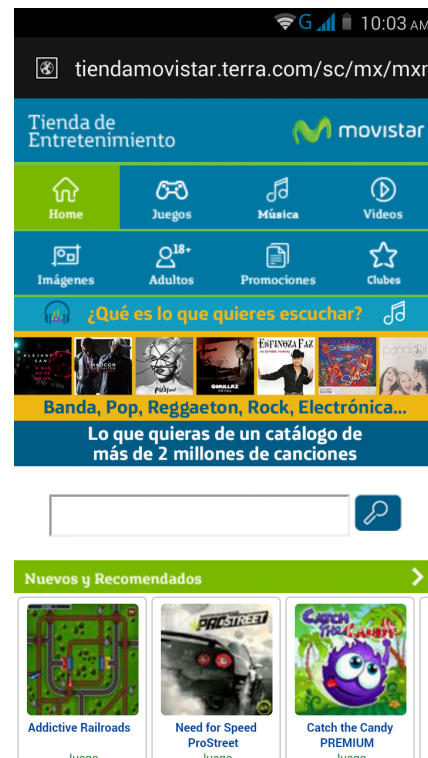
G 10:03 AM

tiendamovistar.terra.com/sc/mx/mxn

Tienda de Entretenimiento

movistar

Home
Juegos
Música
Videos
Imágenes
18+
Adultos
Promociones
Clubes

¿Qué es lo que quieres escuchar?

ESPINOZA PAZ

Banda, Pop, Reggaeton, Rock, Electrónica...

Lo que quieras de un catálogo de más de 2 millones de canciones

Nuevos y Recomendados

Addictive Railroads
Juego

Need for Speed ProStreet
Juego

Catch the Candy PREMIUM
Juego